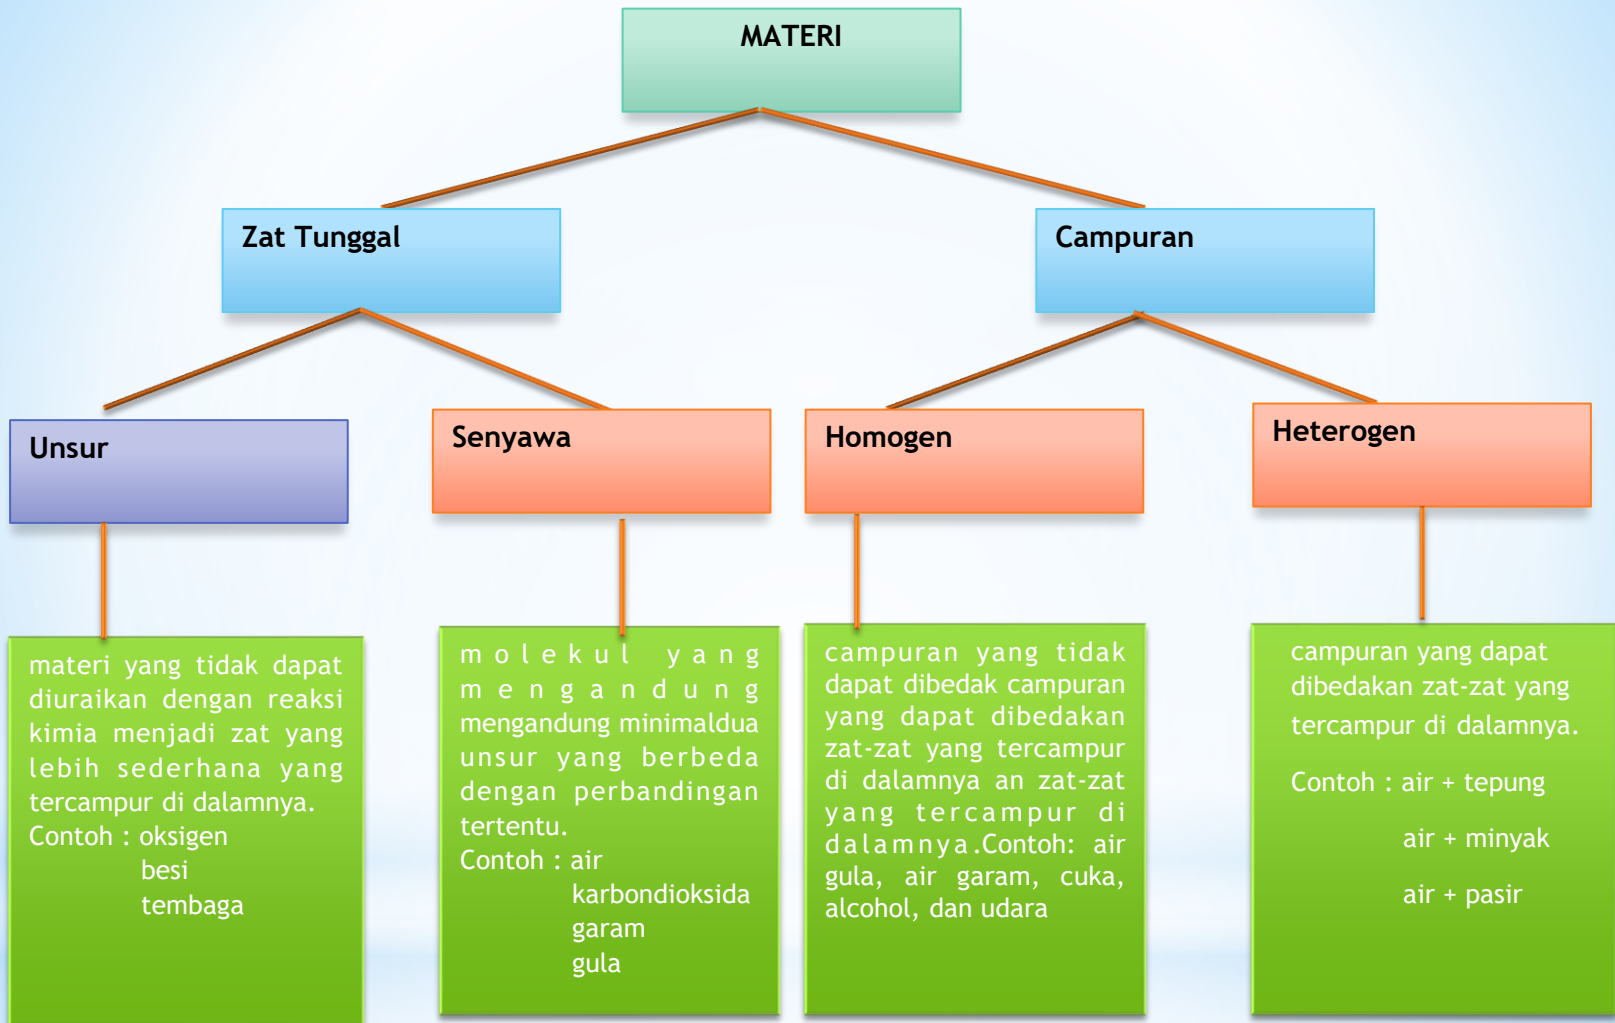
MATERI

Zat Tunggal

Campuran

Unsur

Senyawa

Homogen

Heterogen

materi yang tidak dapat diuraikan dengan reaksi kimia menjadi zat yang lebih sederhana yang tercampur di dalamnya.
Contoh : oksigen
besi
tembaga

molekul yang mengandung mengandung minimaldua unsur yang berbeda dengan perbandingan tertentu.
Contoh : air
karbondioksida
garam
gula

campuran yang tidak dapat dibedak campuran yang dapat dibedakan zat-zat yang tercampur di dalamnya an zat-zat yang tercampur di dalamnya.Contoh: air gula, air garam, cuka, alcohol, dan udara

campuran yang dapat dibedakan zat-zat yang tercampur di dalamnya.
Contoh : air + tepung
air + minyak
air + pasir